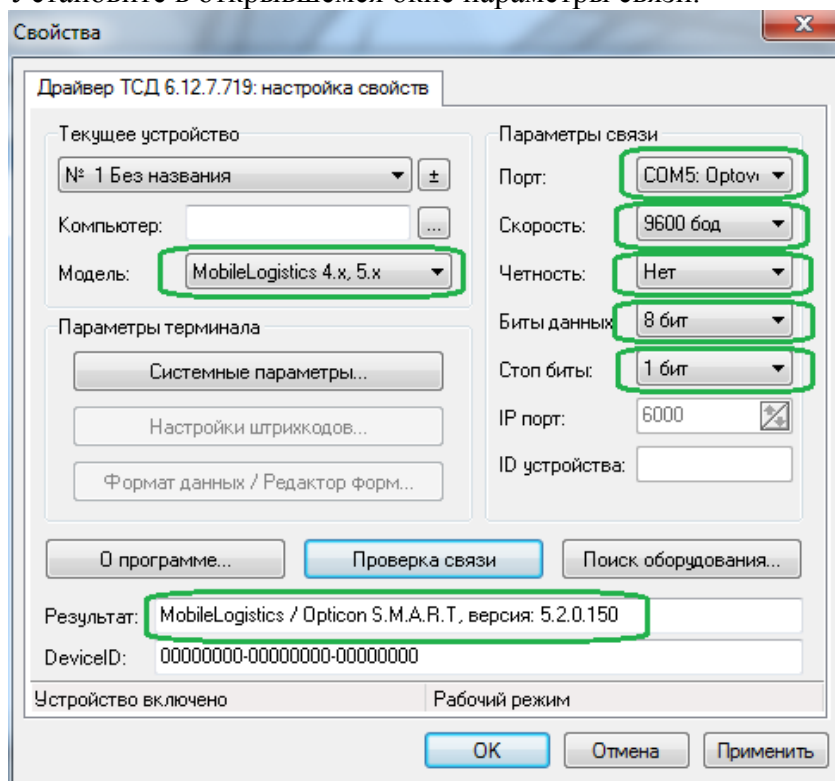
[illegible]

Свойства

Драйвер ТСД 6.12.7.719: настройка свойств

Текущее устройство

№ 1 Без названия

±

Компьютер:

...

Модель:

MobileLogistics 4.x, 5.x

Параметры терминала

Системные параметры...

Настройки штрихкодов...

Формат данных / Редактор форм...

Параметры связи

Порт:

COM5: Optov

Скорость:

9600 бод

Четность:

Нет

Биты данных:

8 бит

Стоп биты:

1 бит

IP порт:

6000

ID устройства:

О программе...

Проверка связи

Поиск оборудования...

Результат:

MobileLogistics / Opticon S.M.A.R.T, версия: 5.2.0.150

DeviceID:

00000000-00000000-00000000

Устройство включено

Рабочий режим

OK

Отмена

Применить